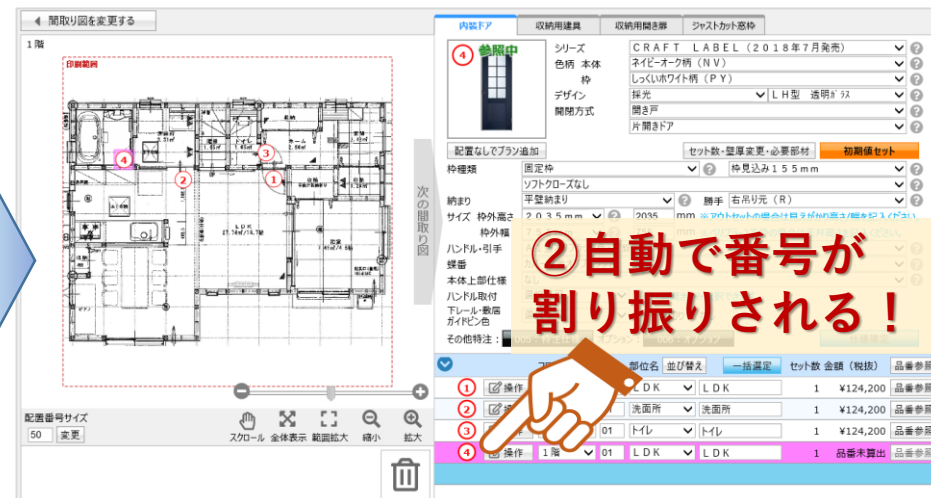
◀ 間取り図を変更する

1階

印刷範囲

④ ② ③ ①

LDK

次の間取り図

配置番号サイズ
50 変更

スクロール 全体表示 範囲拡大 縮小 拡大

内装ドア | 収納用建具 | 収納用開き扉 | ジャストカット窓枠

④ 参照中

シリーズ CRAFT LABEL（2018年7月発売）
色柄 本体 ネイビーオーク柄（NV）
枠 しっくいホワイト柄（PY）
デザイン 採光 LH型 透明ｶﾞﾗｽ
開閉方式 開き戸
片開きドア

配置なしでプラン追加 | セット数・壁厚変更・必要部材 | 初期値セット

枠種類 固定枠 | 枠見込み155mm
ソフトクローズなし
納まり 平壁納まり | 勝手 右吊り元（R）
サイズ 枠外高さ 2035mm | 2035 mm ※アウトセットの場合は見えがかり高さ/幅を記入ください
枠外幅
ハンドル・引手
蝶番
本体上部仕様
ハンドル取付
下レール・敷居 ガイドピン色
その他特注：

②自動で番号が割り振りされる！

部位名 並び替え 一括選定 セット数 金額（税抜） 品番参照

| | | | | | | | |
|---|---|---|---|---|---|---|---|
| ① | 操作 | | | LDK | LDK | 1 | ¥124,200 品番参照 |
| ② | 操作 | | | 洗面所 | 洗面所 | 1 | ¥124,200 品番参照 |
| ③ | 操作 | | 01 | トイレ | トイレ | 1 | ¥124,200 品番参照 |
| ④ | 操作 | 1階 | 01 | LDK | LDK | 1 | 品番未算出 品番参照 |